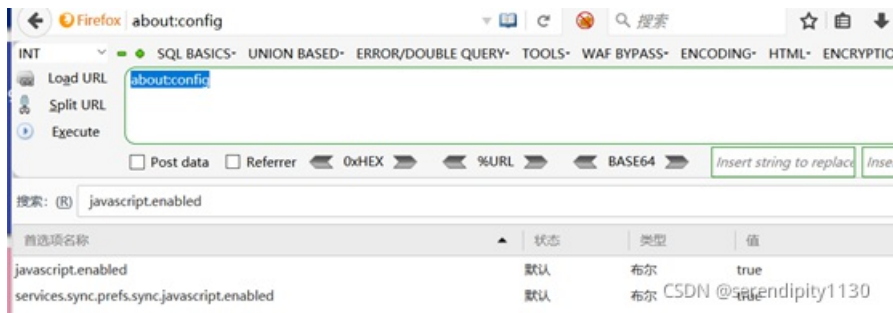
Firefox about:config

搜索

INT SQL BASICS• UNION BASED• ERROR/DOUBLE QUERY• TOOLS• WAF BYPASS• ENCODING• HTML• ENCRYPTIC

Load URL
Split URL
Execute

about:config

Post data Referrer 0xHEX %URL BASE64 Insert string to replace Inse

搜索: (R) javascript.enabled

| 首选项名称 | 状态 | 类型 | 值 |
|---|---|---|---|
| javascript.enabled | 默认 | 布尔 | true |
| services.sync.prefs.sync.javascript.enabled | 默认 | 布尔 | true |

CSDN @serendipity1130